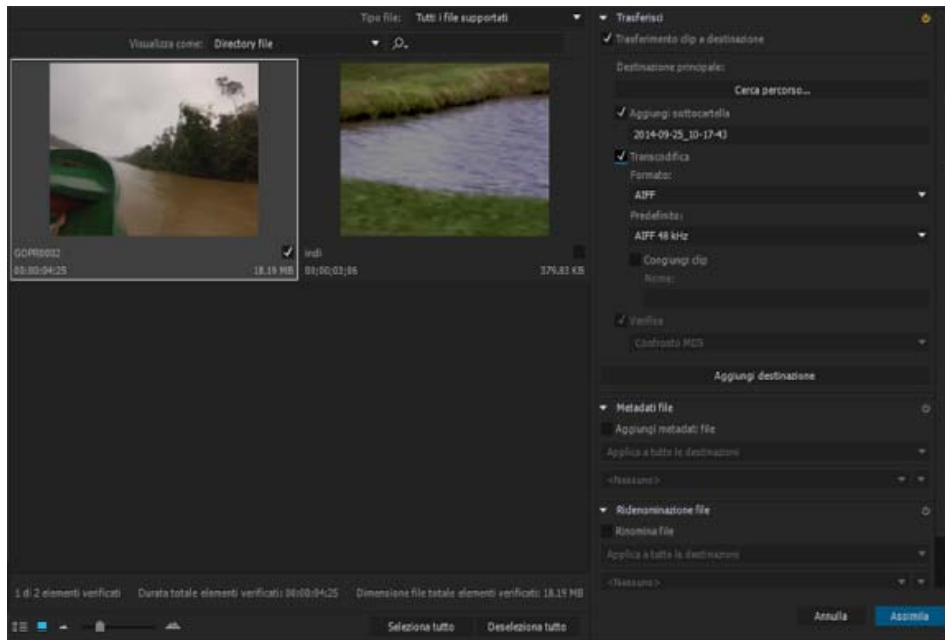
Tipo file: Tutti i file supportati

Visualizza come: Directory file

GOPR0032
00;00;04;25
18.19 MB

indi
00;00;03;06
379.83 KB

Trasferisci
Trasferimento clip a destinazione
Destinazione principale:
Cerca percorso...
Aggiungi sottocartella
2014-09-25_10-17-43
Transcodifica
Formato:
AIFF
Predefinito:
AIFF 48 kHz
Congiungi clip
Nome:
Verifica
Confronto MD5
Aggiungi destinazione

Metadati file
Aggiungi metadati file
Applica a tutte le destinazioni
<Nessuno>

Ridenominazione file
Rinomina file
Applica a tutte le destinazioni
<Nessuno>

1 di 2 elementi verificati   Durata totale elementi verificati: 00;00;04;25   Dimensione file totale elementi verificati: 18.19 MB

Seleziona tutto   Deseleziona tutto

Annulla   Assimila